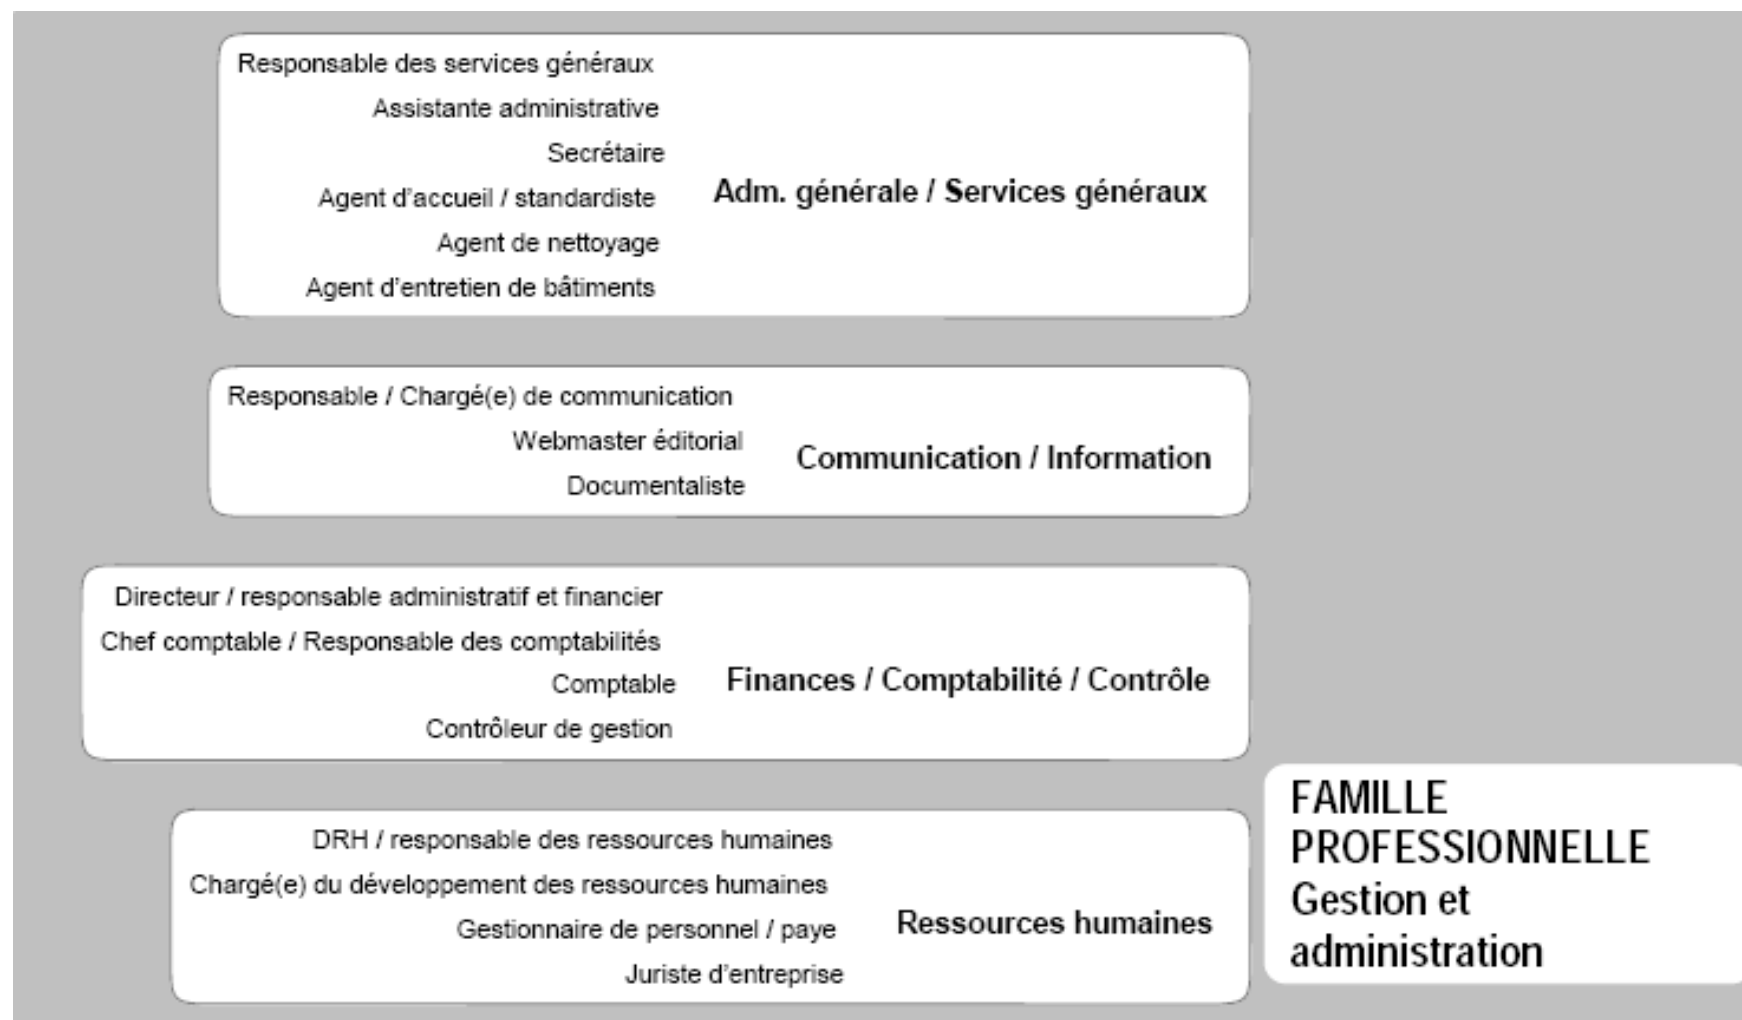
Responsable des services généraux
Assistante administrative
Secrétaire
Agent d'accueil / standardiste
Agent de nettoyage
Agent d'entretien de bâtiments

Adm. générale / Services généraux

Responsable / Chargé(e) de communication
Webmaster éditorial
Documentaliste

Communication / Information

Directeur / responsable administratif et financier
Chef comptable / Responsable des comptabilités
Comptable
Contrôleur de gestion

Finances / Comptabilité / Contrôle

DRH / responsable des ressources humaines
Chargé(e) du développement des ressources humaines
Gestionnaire de personnel / paye
Juriste d'entreprise

Ressources humaines

FAMILLE PROFESSIONNELLE Gestion et administration